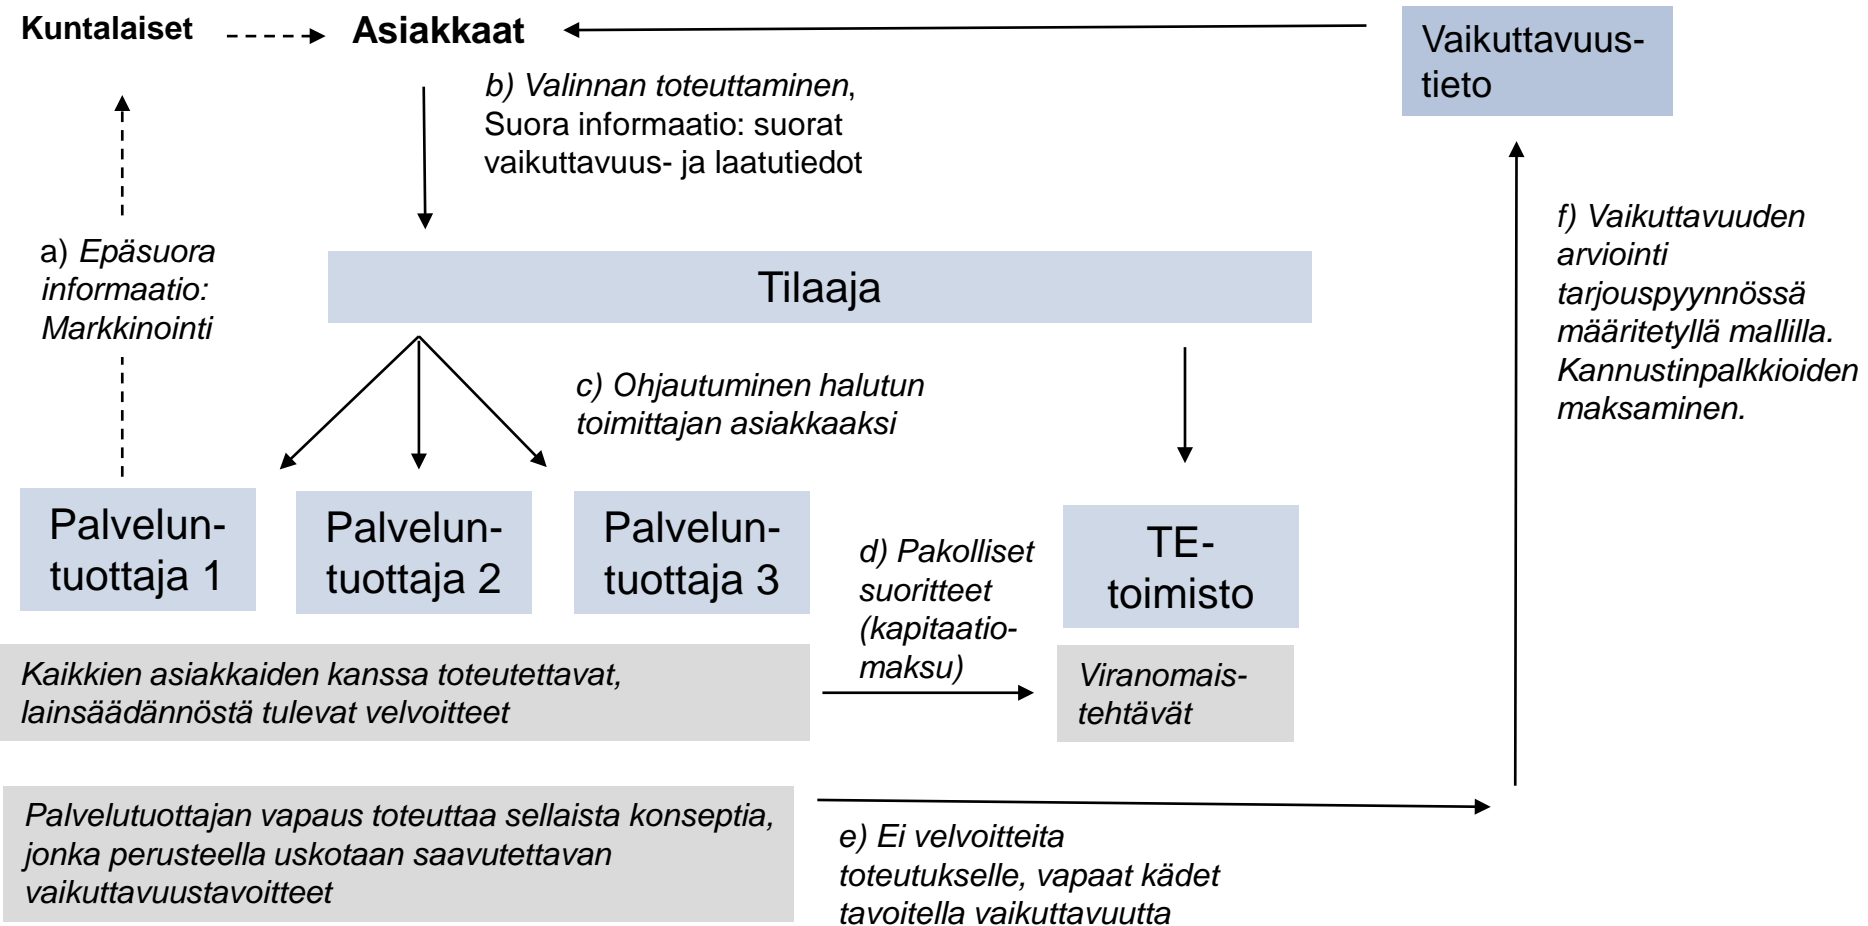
Kuntalaiset

Asiakkaat

Vaikuttavuustieto

b) Valinnan toteuttaminen, Suora informaatio: suorat vaikuttavuus- ja laatutiedot

a) Epäsuora informaatio: Markkinointi

Tilaaja

f) Vaikuttavuuden arviointi tarjouspyynnössä määritetyllä mallilla. Kannustinpalkkioiden maksaminen.

c) Ohjautuminen halutun toimittajan asiakkaaksi

Palveluntuottaja 1

Palveluntuottaja 2

Palveluntuottaja 3

d) Pakolliset suoritteet (kapitaatiomaksu)

TE-toimisto

Kaikkien asiakkaiden kanssa toteutettavat, lainsäädännöstä tulevat velvoitteet

Viranomaistehtävät

Palvelutuottajan vapaus toteuttaa sellaista konseptia, jonka perusteella uskotaan saavutettavan vaikuttavuustavoitteet

e) Ei velvoitteita toteutukselle, vapaat kädet tavoitella vaikuttavuutta